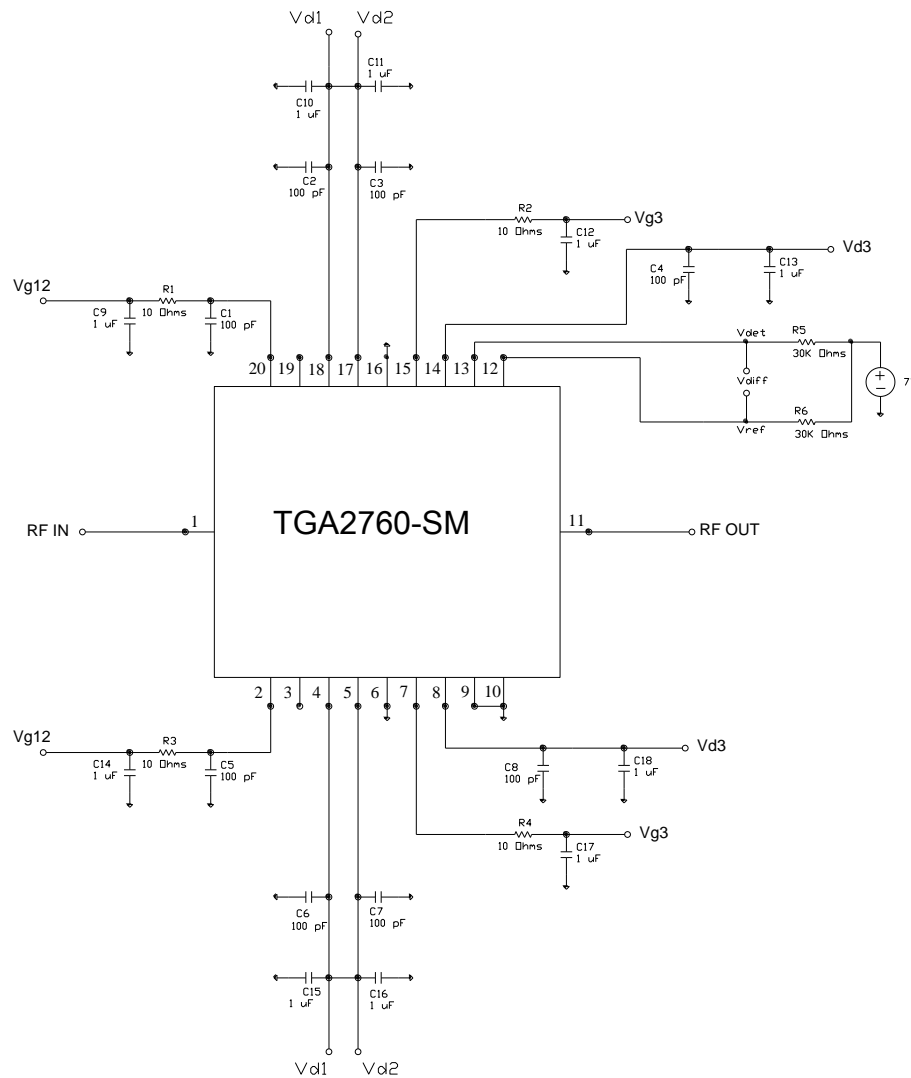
Vd1 Vd2

C11
1 uF

C10
1 uF

C2
100 pF

C3
100 pF

R2
10 Ohms

Vg3

C12
1 uF

Vd3

C4
100 pF

C13
1 uF

Vg12

R1
10 Ohms

C9
1 uF

C1
100 pF

Vdet

R5
30K Ohms

Vdiff

7

R6
30K Ohms

Vref

20 19 18 17 16 15 14 13 12

RF IN

1

TGA2760-SM

11

RF OUT

2 3 4 5 6 7 8 9 10

Vg12

R3
10 Ohms

C14
1 uF

C5
100 pF

Vd3

C8
100 pF

C18
1 uF

R4
10 Ohms

Vg3

C17
1 uF

C6
100 pF

C7
100 pF

C15
1 uF

C16
1 uF

Vd1 Vd2